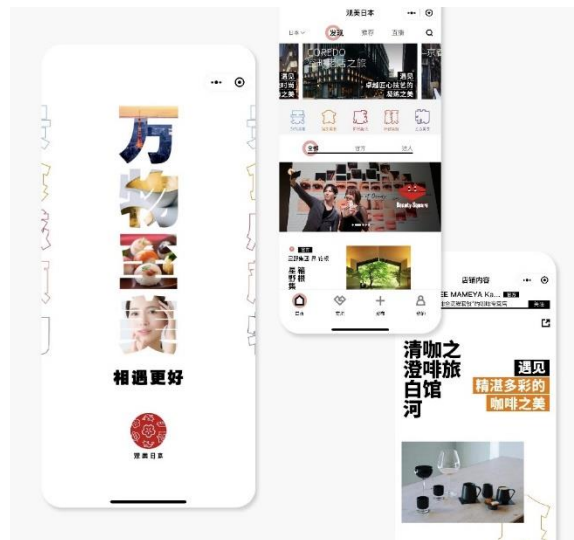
万
物
有
美

相遇更好

资美日本

资美日本

日本 发现 推荐 互游

COREDO

遇见

卓越匠心技艺的

遇见

全部 官方 达人

Beauty Square

桑籁
野耕
集

店铺内容

EE MAMEYA Ka...

清澄白河
咖啡馆
之旅

遇见
精湛多彩的
咖啡之美